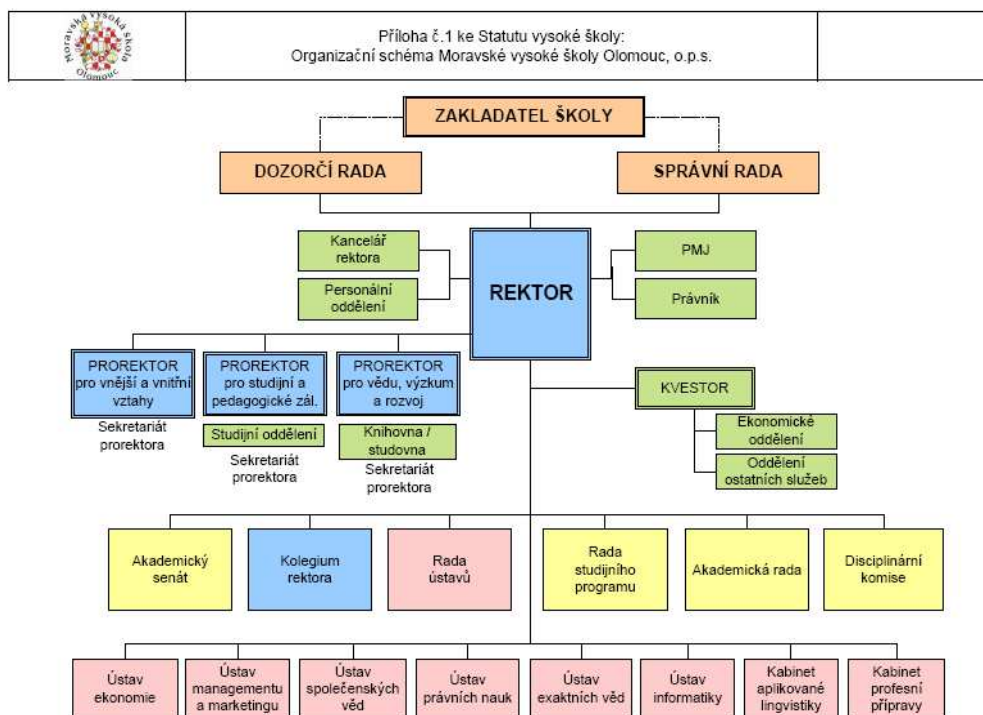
Moravská vysoká škola Olomouc

Příloha č.1 ke Statutu vysoké školy:
Organizační schéma Moravské vysoké školy Olomouc, o.p.s.

ZAKLADATEL ŠKOLY

DOZORČÍ RADA

SPRÁVNÍ RADA

Kancelář rektora

Personální oddělení

REKTOR

PMJ

Právník

PROREKTOR pro vnější a vnitřní vztahy

Sekretariát prorektora

PROREKTOR pro studijní a pedagogické zál.

Studijní oddělení

Sekretariát prorektora

PROREKTOR pro vědu, výzkum a rozvoj

Knihovna / studovna

Sekretariát prorektora

KVESTOR

Ekonomické oddělení

Oddělení ostatních služeb

Akademický senát

Kolegium rektora

Rada ústavů

Rada studijního programu

Akademická rada

Disciplinární komise

Ústav ekonomie

Ústav managementu a marketingu

Ústav společenských věd

Ústav právních nauk

Ústav exaktních věd

Ústav informatiky

Kabinet aplikované lingvistiky

Kabinet profesní přípravy